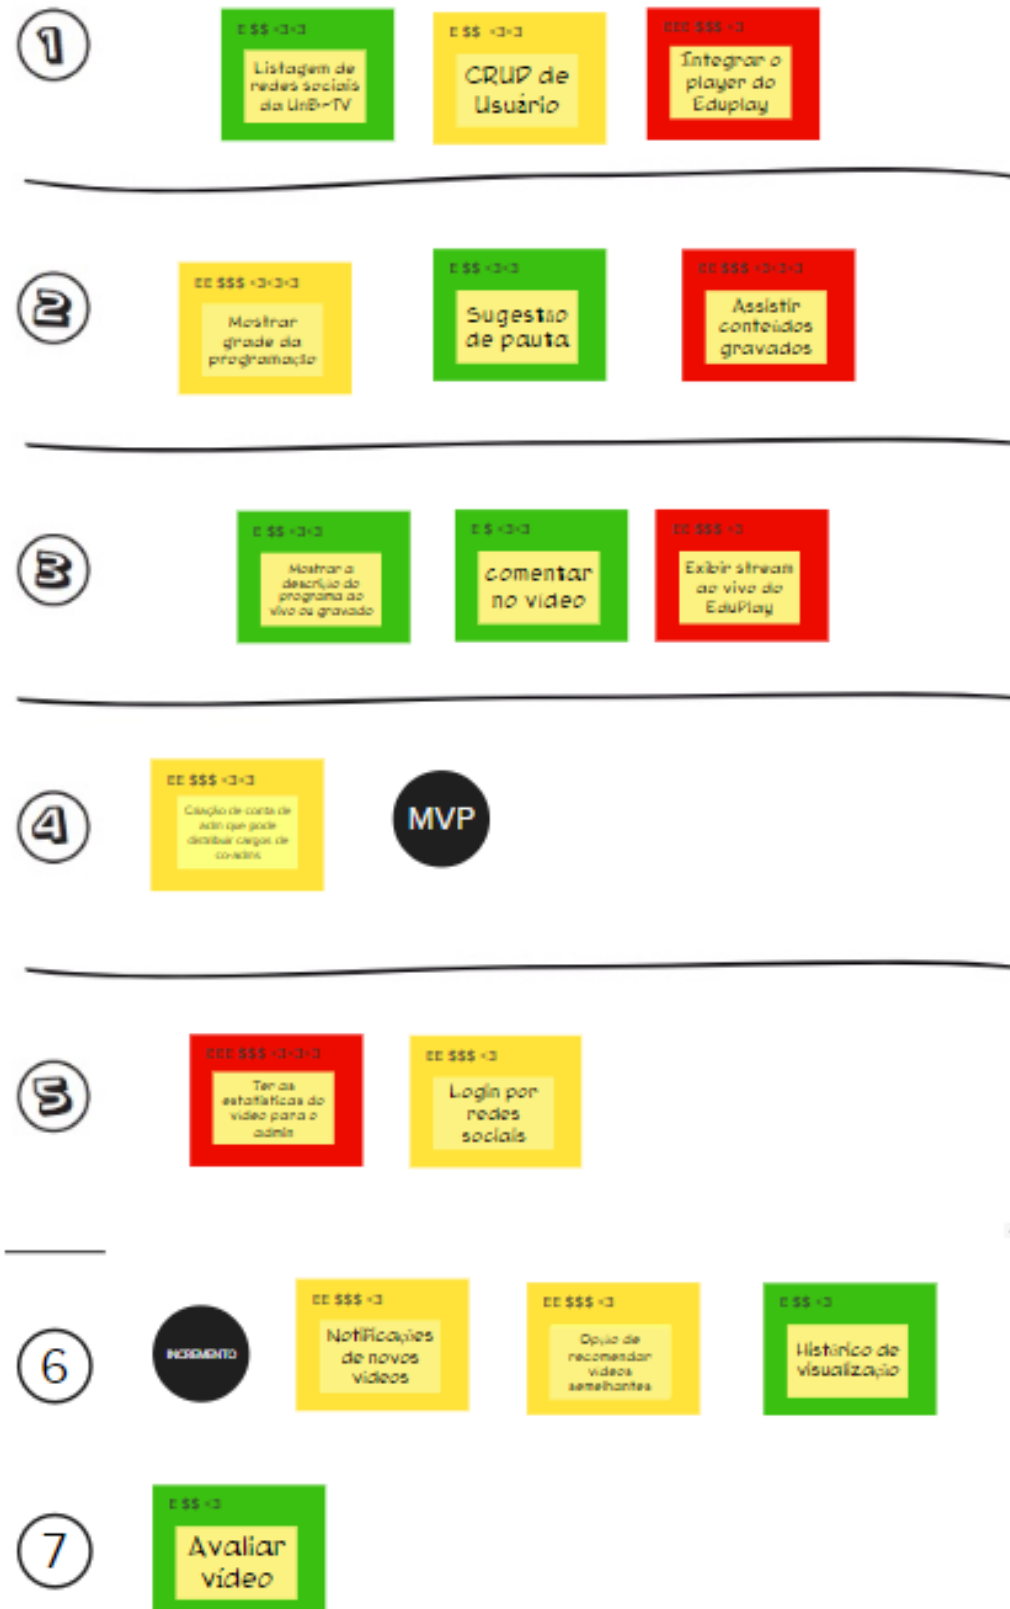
1

E $$ <3<3
Listagem de redes sociais da UnB-TV

E $$ <3<3
CRUD de Usuário

EEE $$$ <3
Integrar o player do Eduplay

2

EE $$$ <3<3<3
Mostrar grade da programação

E $$ <3<3
Sugestão de pauta

EE $$$ <3<3<3
Assistir conteúdos gravados

3

E $$ <3<3
Mostrar a descrição do programa ao vivo ou gravado

E $ <3<3
comentar no vídeo

EE $$$ <3
Exibir stream ao vivo do EduPlay

4

EE $$$ <3<3
Criação de conta de adm que pode distribuir cargos de co-adms

MVP

5

EEE $$$ <3<3<3
Ter as estatísticas do vídeo para o admin

EE $$$ <3
Login por redes sociais

6

INCREMENTO

EE $$$ <3
Notificações de novos vídeos

EE $$$ <3
Opção de recomendar vídeos semelhantes

E $$ <3
Histórico de visualização

7

E $$ <3
Avaliar vídeo